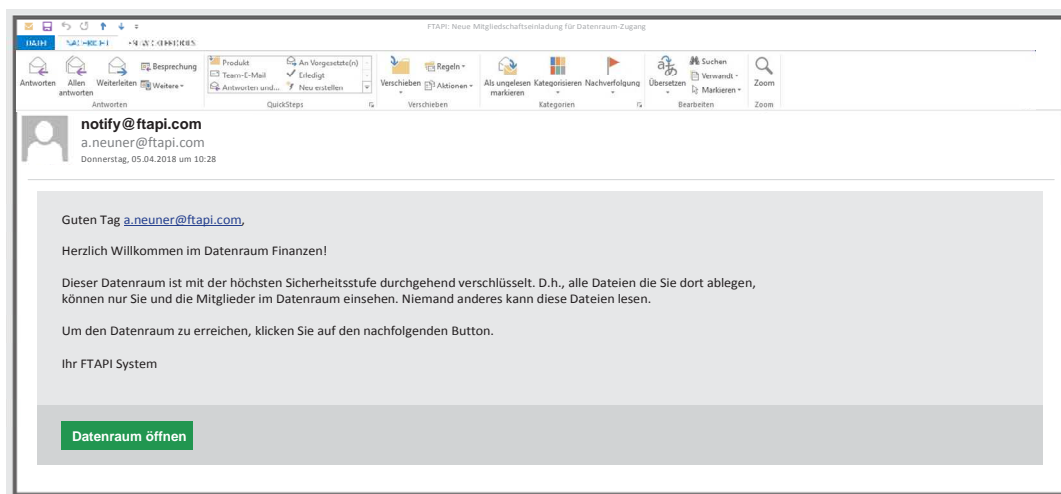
FTAPI: Neue Mitgliedschaftseinladung für Datenraum-Zugang

DATEI NACHRICHT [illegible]

Antworten Allen antworten Weiterleiten Besprechung Weitere
Antworten

Produkt Team-E-Mail Antworten und... An Vorgesetzte(n) Erledigt Neu erstellen
QuickSteps

Verschieben Regeln Aktionen
Verschieben

Als ungelesen markieren Kategorisieren Nachverfolgung
Kategorien

Übersetzen Suchen Verwandt Markieren
Bearbeiten

Zoom
Zoom

notify@ftapi.com
a.neuner@ftapi.com
Donnerstag, 05.04.2018 um 10:28

Guten Tag a.neuner@ftapi.com,

Herzlich Willkommen im Datenraum Finanzen!

Dieser Datenraum ist mit der höchsten Sicherheitsstufe durchgehend verschlüsselt. D.h., alle Dateien die Sie dort ablegen, können nur Sie und die Mitglieder im Datenraum einsehen. Niemand anderes kann diese Dateien lesen.

Um den Datenraum zu erreichen, klicken Sie auf den nachfolgenden Button.

Ihr FTAPI System

Datenraum öffnen